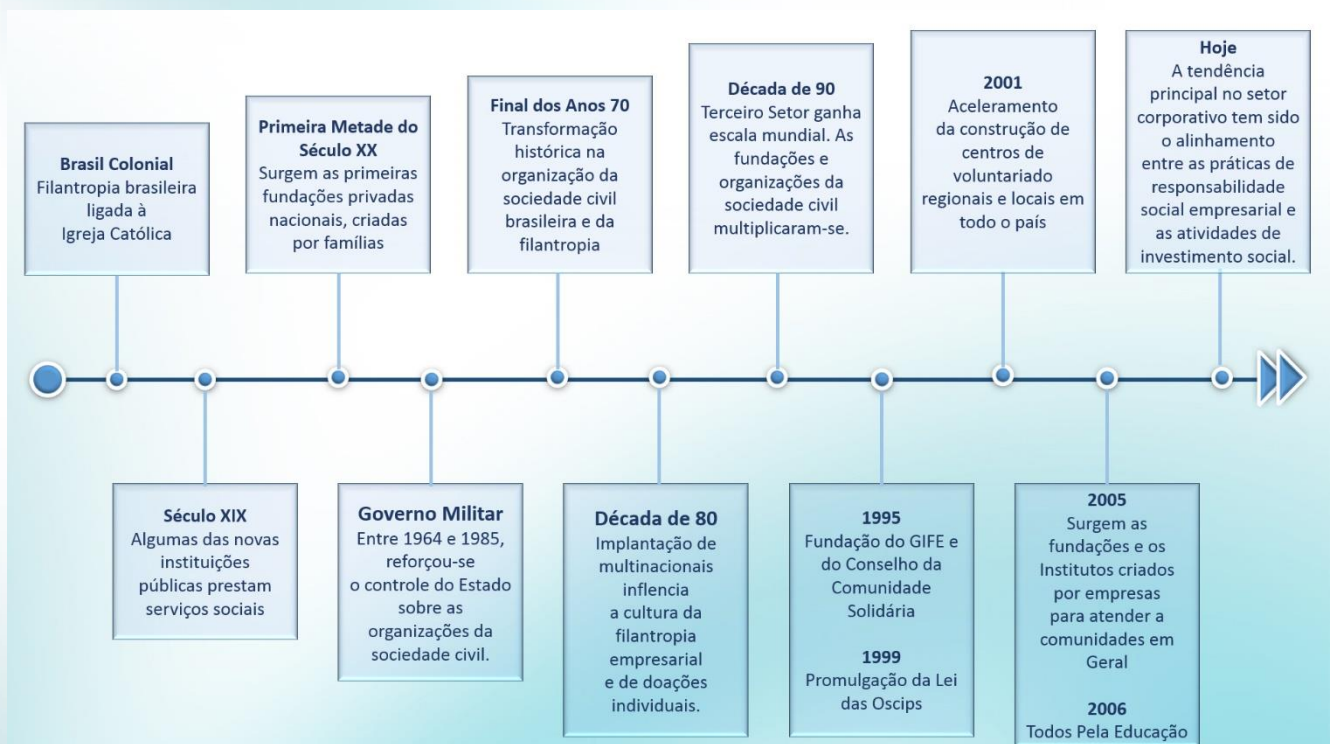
**Brasil Colonial**
Filantropia brasileira ligada à Igreja Católica

**Século XIX**
Algumas das novas instituições públicas prestam serviços sociais

**Primeira Metade do Século XX**
Surgem as primeiras fundações privadas nacionais, criadas por famílias

**Governo Militar**
Entre 1964 e 1985, reforçou-se o controle do Estado sobre as organizações da sociedade civil.

**Final dos Anos 70**
Transformação histórica na organização da sociedade civil brasileira e da filantropia

**Década de 80**
Implantação de multinacionais inflencia a cultura da filantropia empresarial e de doações individuais.

**Década de 90**
Terceiro Setor ganha escala mundial. As fundações e organizações da sociedade civil multiplicaram-se.

**1995**
Fundação do GIFE e do Conselho da Comunidade Solidária

**1999**
Promulgação da Lei das Oscips

**2001**
Aceleramento da construção de centros de voluntariado regionais e locais em todo o país

**2005**
Surgem as fundações e os Institutos criados por empresas para atender a comunidades em Geral

**2006**
Todos Pela Educação

**Hoje**
A tendência principal no setor corporativo tem sido o alinhamento entre as práticas de responsabilidade social empresarial e as atividades de investimento social.